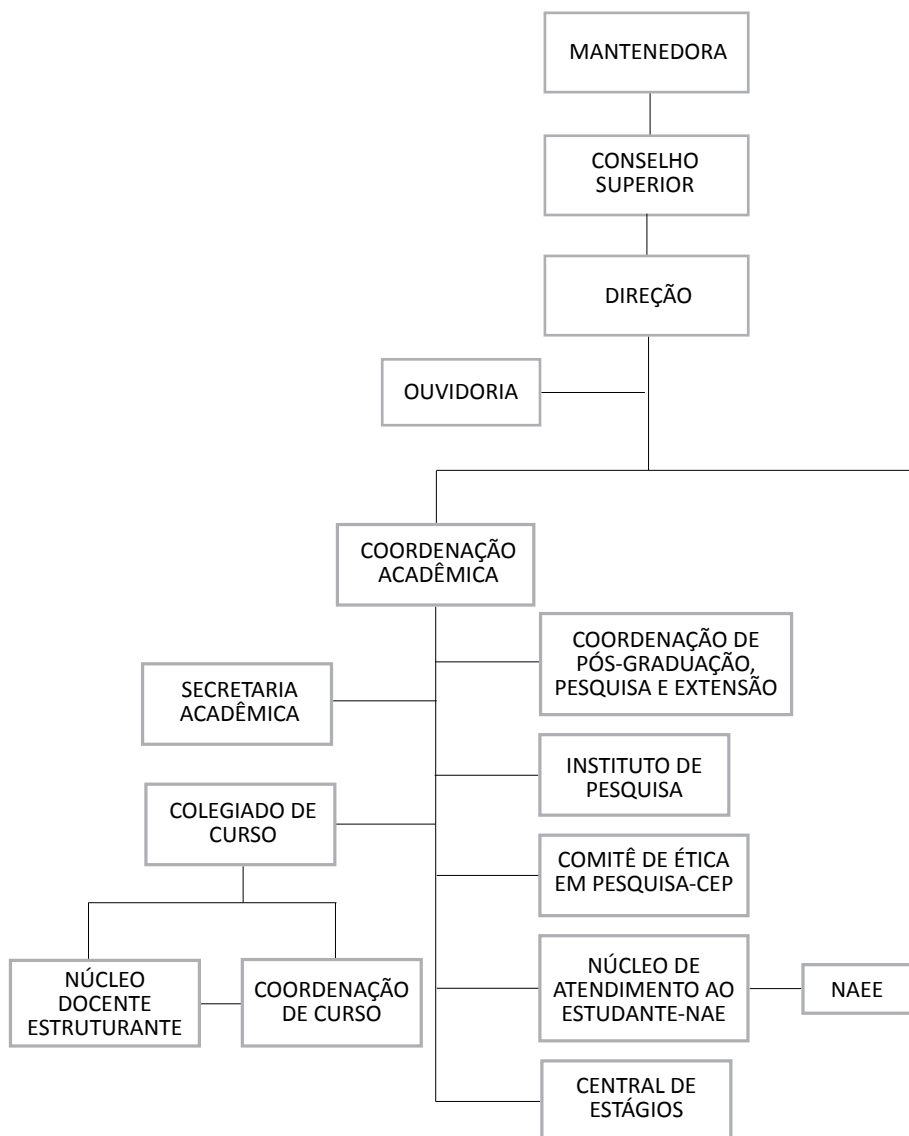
MANTENEDORA

CONSELHO SUPERIOR

DIREÇÃO

OUVIDORIA

COORDENAÇÃO ACADÊMICA

COORDENAÇÃO DE PÓS-GRADUAÇÃO, PESQUISA E EXTENSÃO

SECRETARIA ACADÊMICA

INSTITUTO DE PESQUISA

COLEGIADO DE CURSO

COMITÊ DE ÉTICA EM PESQUISA-CEP

NÚCLEO DOCENTE ESTRUTURANTE

COORDENAÇÃO DE CURSO

NÚCLEO DE ATENDIMENTO AO ESTUDANTE-NAE

NAEE

CENTRAL DE ESTÁGIOS